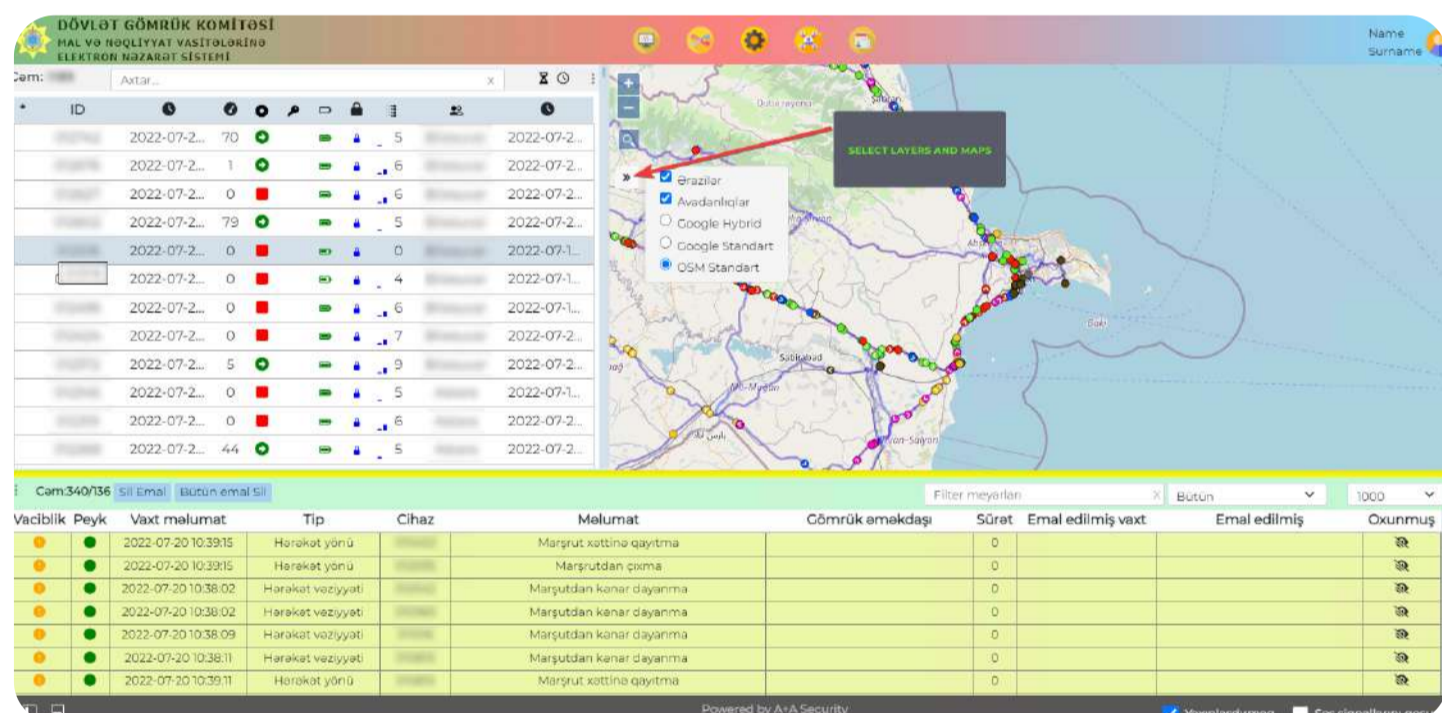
DÖVLƏT GÖMRÜK KOMİTƏSİ
MAL VƏ NƏQLİYYAT VASİTƏLƏRİNİN ELEKTRON NƏZARƏT SİSTEMİ

Name
Surname

Cəm: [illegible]
Axtar...

| * | ID | | | | | | | | | |
|---|---|---|---|---|---|---|---|---|---|---|
| | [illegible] | 2022-07-2... | 70 | | | | | 5 | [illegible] | 2022-07-2... |
| | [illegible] | 2022-07-2... | 1 | | | | | 6 | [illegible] | 2022-07-2... |
| | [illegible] | 2022-07-2... | 0 | | | | | 6 | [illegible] | 2022-07-2... |
| | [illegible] | 2022-07-2... | 79 | | | | | 5 | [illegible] | 2022-07-2... |
| | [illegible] | 2022-07-2... | 0 | | | | | 0 | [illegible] | 2022-07-1... |
| | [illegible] | 2022-07-2... | 0 | | | | | 4 | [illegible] | 2022-07-1... |
| | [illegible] | 2022-07-2... | 0 | | | | | 6 | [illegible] | 2022-07-1... |
| | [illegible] | 2022-07-2... | 0 | | | | | 7 | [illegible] | 2022-07-2... |
| | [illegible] | 2022-07-2... | 5 | | | | | 9 | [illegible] | 2022-07-2... |
| | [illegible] | 2022-07-2... | 0 | | | | | 5 | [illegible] | 2022-07-1... |
| | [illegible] | 2022-07-2... | 0 | | | | | 6 | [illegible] | 2022-07-2... |
| | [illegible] | 2022-07-2... | 44 | | | | | 5 | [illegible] | 2022-07-2... |

SELECT LAYERS AND MAPS

Ərazilər
Avadanlıqlar
Google Hybrid
Google Standart
OSM Standart

Quba rayonu
Sabirabad
Bakı
Mil-Muğan
Ağcabədi
Muğan-Salyan

Cəm:340/136 Sil Emal Bütün emal Sil
Filter meyarları
Bütün
1000

| Vaciblik | Peyk | Vaxt məlumat | Tip | Cihaz | Məlumat | Gömrük əməkdaşı | Sürət | Emal edilmiş vaxt | Emal edilmiş | Oxunmuş |
|---|---|---|---|---|---|---|---|---|---|---|
| | | 2022-07-20 10:39:15 | Hərəkət yönü | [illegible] | Marşrut xəttinə qayıtma | | 0 | | | |
| | | 2022-07-20 10:39:15 | Hərəkət yönü | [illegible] | Marşrutdan çıxma | | 0 | | | |
| | | 2022-07-20 10:38:02 | Hərəkət vəziyyəti | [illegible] | Marşutdan kənar dayanma | | 0 | | | |
| | | 2022-07-20 10:38:02 | Hərəkət vəziyyəti | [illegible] | Marşutdan kənar dayanma | | 0 | | | |
| | | 2022-07-20 10:38:09 | Hərəkət vəziyyəti | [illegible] | Marşutdan kənar dayanma | | 0 | | | |
| | | 2022-07-20 10:38:11 | Hərəkət vəziyyəti | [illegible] | Marşutdan kənar dayanma | | 0 | | | |
| | | 2022-07-20 10:39:11 | Hərəkət yönü | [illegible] | Marşrut xəttinə qayıtma | | 0 | | | |

Powered by A+A Security